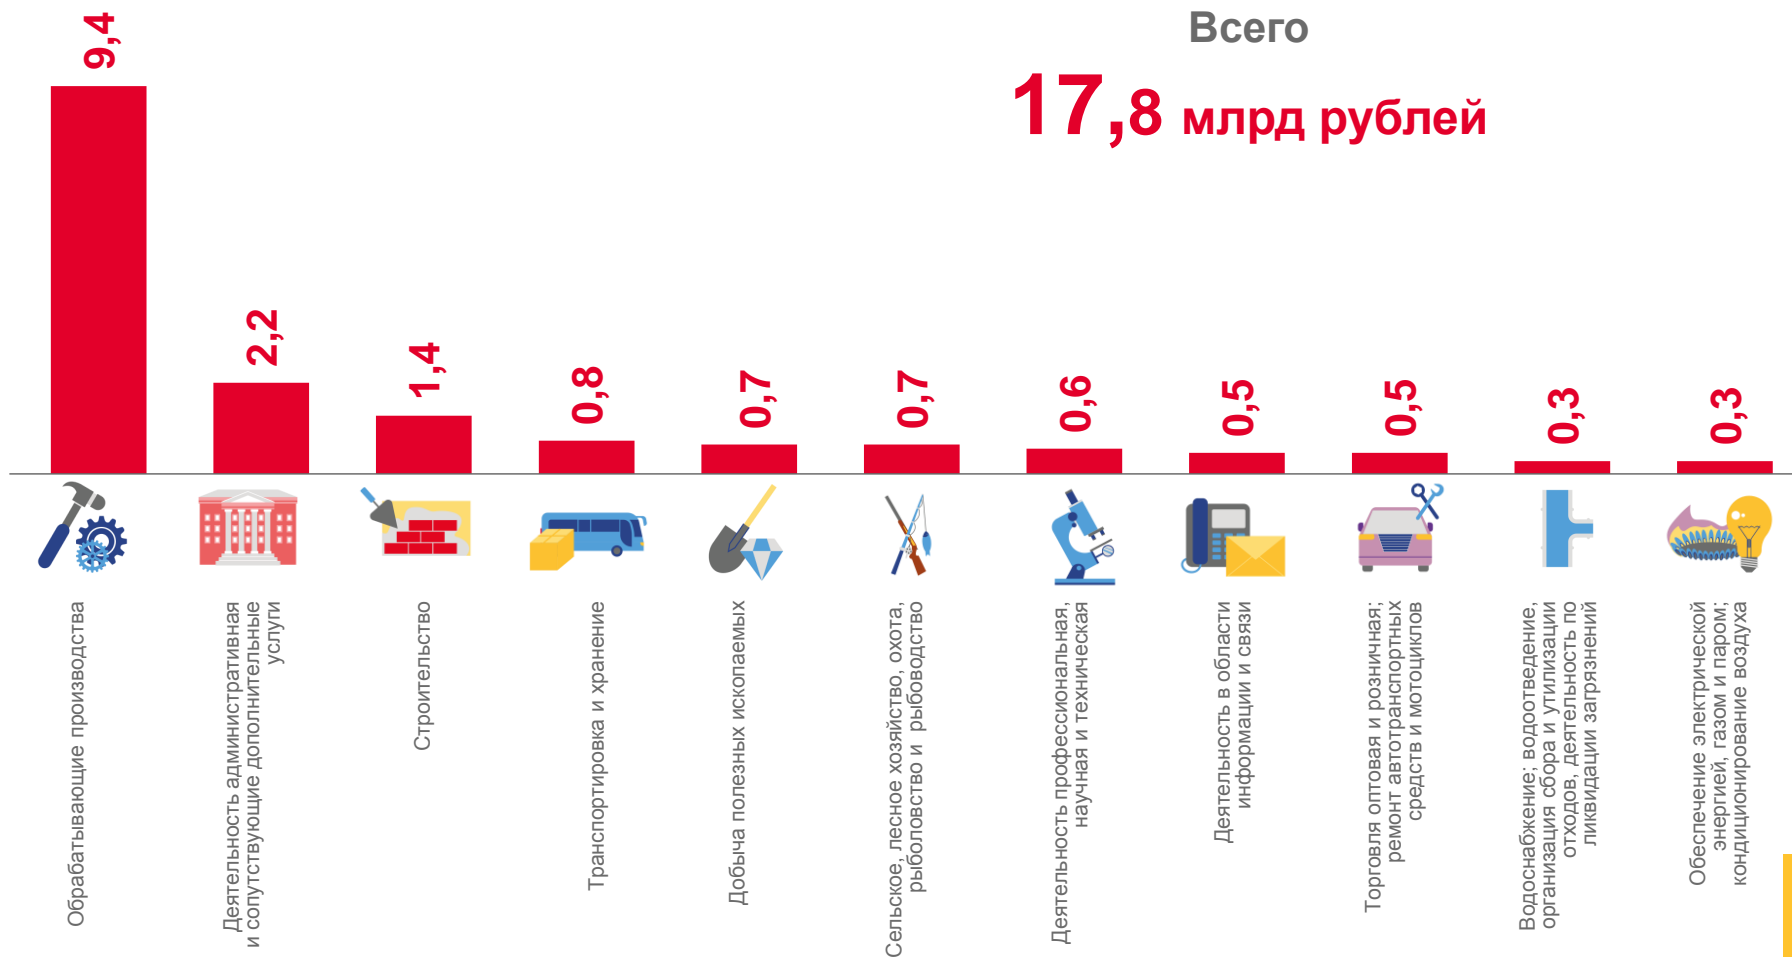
Всего
17,8 млрд рублей

9,4
2,2
1,4
0,8
0,7
0,7
0,6
0,5
0,5
0,3
0,3

Обрабатывающие производства

Деятельность административная и сопутствующие дополнительные услуги

Строительство

Транспортировка и хранение

Добыча полезных ископаемых

Сельское, лесное хозяйство, охота, рыболовство и рыбоводство

Деятельность профессиональная, научная и техническая

Деятельность в области информации и связи

Торговля оптовая и розничная; ремонт автотранспортных средств и мотоциклов

Водоснабжение; водоотведение, организация сбора и утилизации отходов, деятельность по ликвидации загрязнений

Обеспечение электрической энергией, газом и паром; кондиционирование воздуха